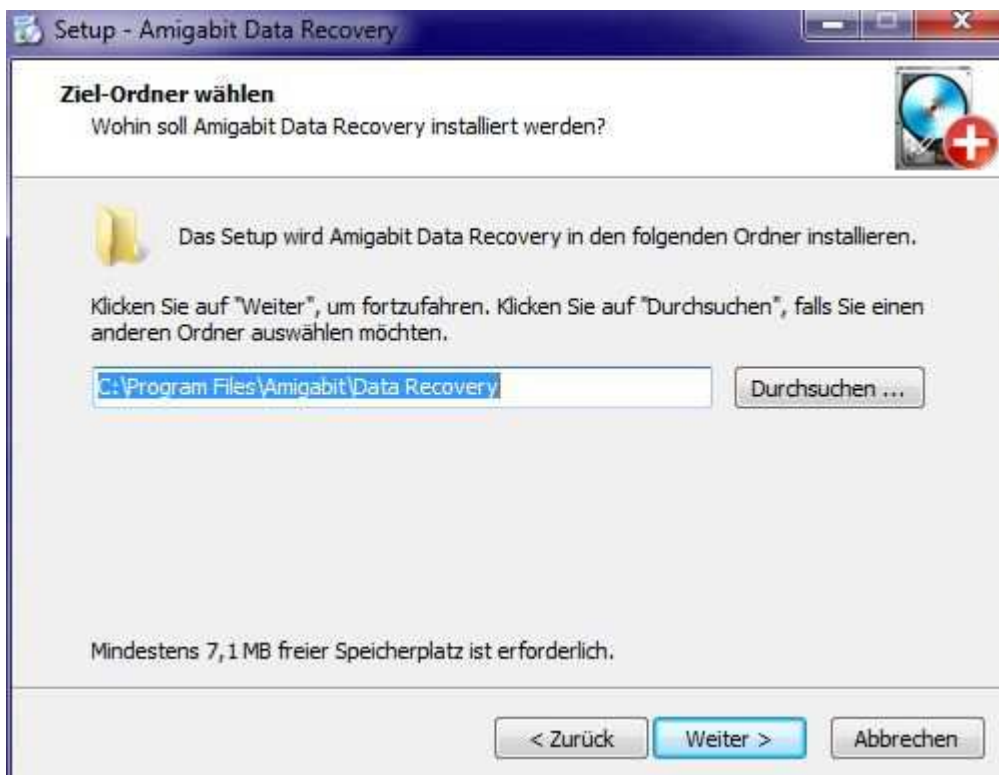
Setup - Amigabit Data Recovery

Ziel-Ordner wählen
Wohin soll Amigabit Data Recovery installiert werden?

Das Setup wird Amigabit Data Recovery in den folgenden Ordner installieren.

Klicken Sie auf "Weiter", um fortzufahren. Klicken Sie auf "Durchsuchen", falls Sie einen anderen Ordner auswählen möchten.

C:\Program Files\Amigabit\Data Recovery

Durchsuchen ...

Mindestens 7,1 MB freier Speicherplatz ist erforderlich.

< Zurück

Weiter >

Abbrechen